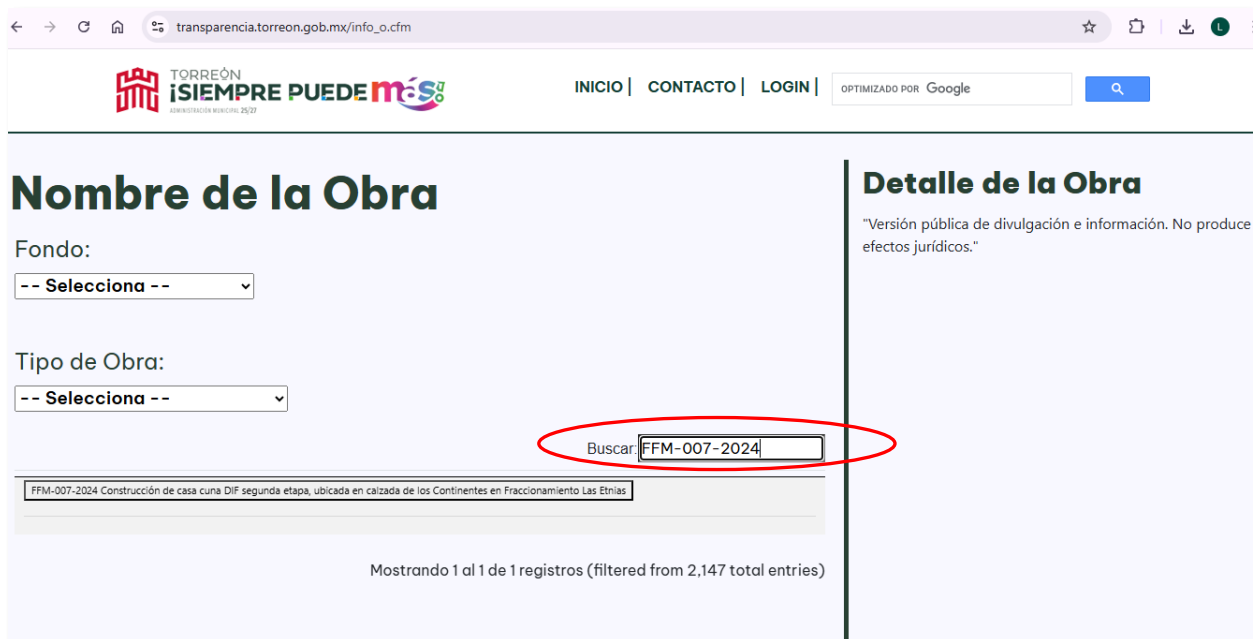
transparencia.torreon.gob.mx/info_o.cfm

TORREÓN
¡SIEMPRE PUEDE más
ADMINISTRACIÓN MUNICIPAL 25/27

INICIO | CONTACTO | LOGIN |

OPTIMIZADO POR Google

Nombre de la Obra

Fondo:

-- Selecciona --

Tipo de Obra:

-- Selecciona --

Buscar: FFM-007-2024

FFM-007-2024 Construcción de casa cuna DIF segunda etapa, ubicada en calzada de los Continentes en Fraccionamiento Las Etnias

Mostrando 1 al 1 de 1 registros (filtered from 2,147 total entries)

Detalle de la Obra

"Versión pública de divulgación e información. No produce efectos jurídicos."